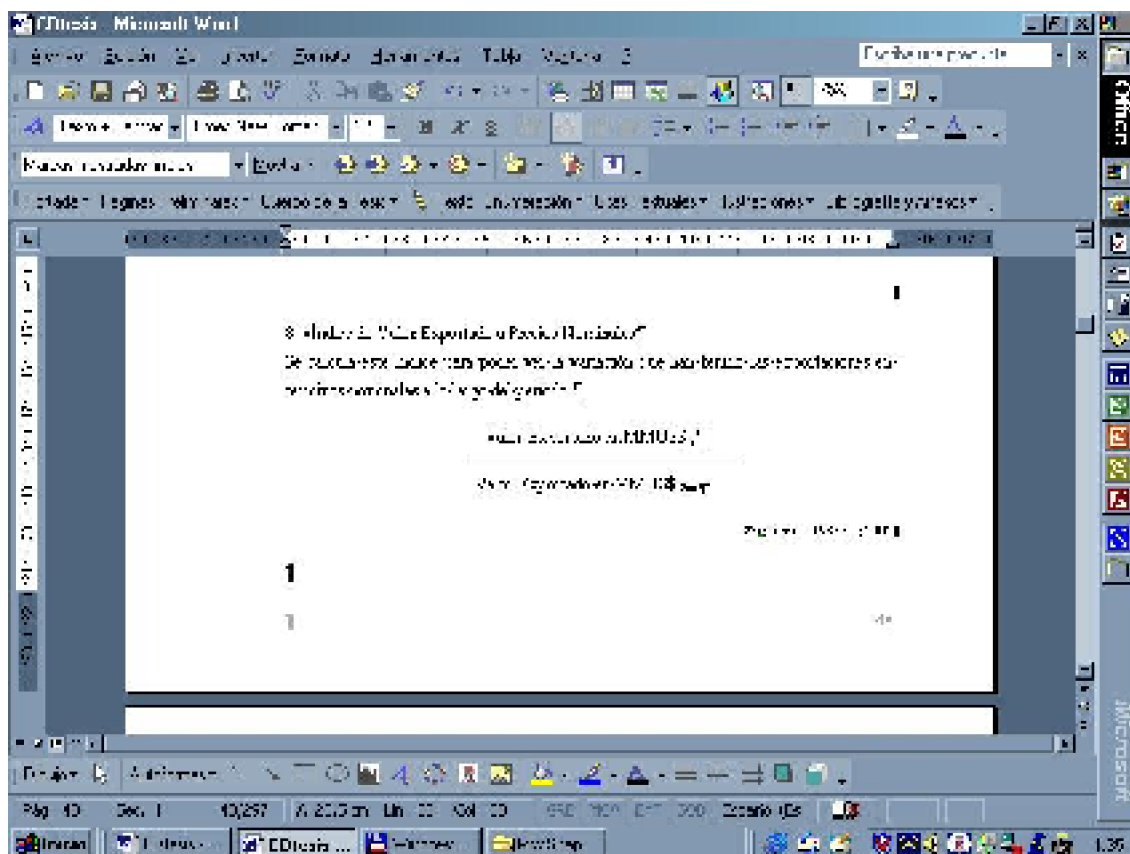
CDtesis - Microsoft Word

Archivo Edición Ver Insertar Formato Herramientas Tabla Ventana ?

Escriba una pregunta

Microsoft

Dibujo Autoformas

Pág. 40 Sec. 1 40/297 A 20,3 cm Lín. 22 Col. 20 GRB MCA EXT SOB Español (Es

Inicio CDtesis ... Hinweis

1:35

8. Índice E: Valor Exportado a Precio Constante:
Se calcula este índice para poder ver la variación de cantidades de exportaciones con precios constantes a lo largo del período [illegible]

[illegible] ($MM US$)

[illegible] ($MM US$)

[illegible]

1

1